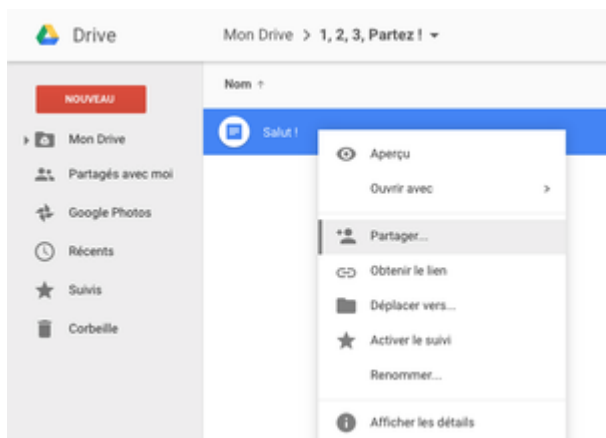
Drive

Mon Drive > 1, 2, 3, Partez !

NOUVEAU

Mon Drive

Partagés avec moi

Google Photos

Récents

Suivis

Corbeille

Nom ↑

Salut !

Aperçu

Ouvrir avec >

Partager...

Obtenir le lien

Déplacer vers...

Activer le suivi

Renommer...

Afficher les détails